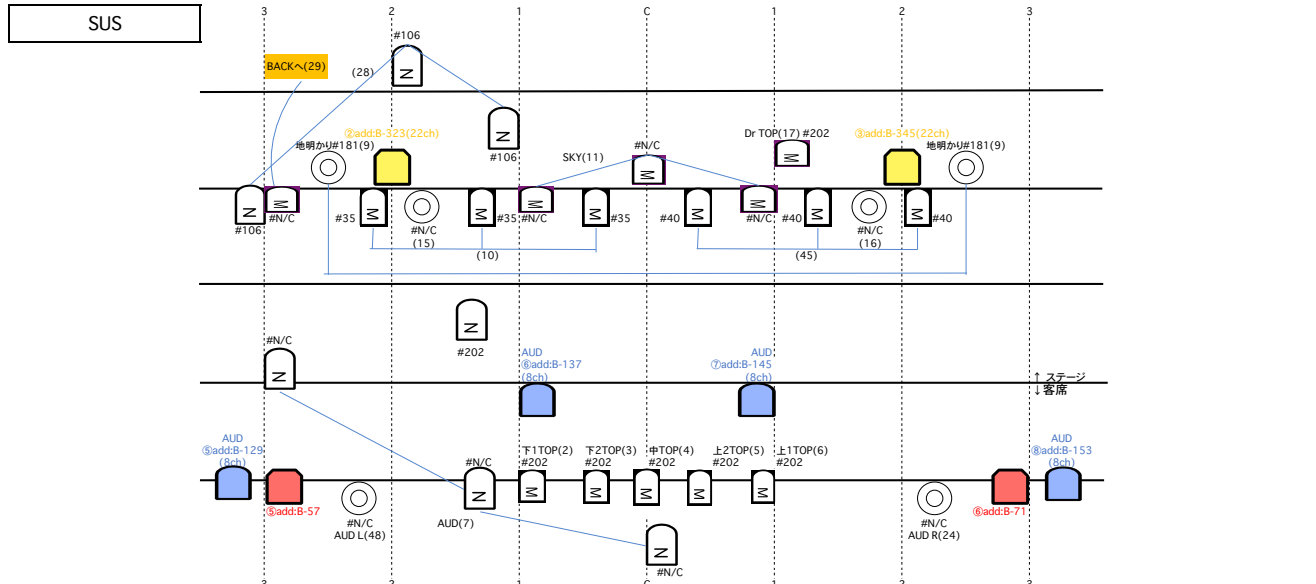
SUS

3 2 1 C 1 2 3

#106
BACKへ(29)
(28)
#106
②add:B-323(22ch)
Dr TOP(17) #202
③add:B-345(22ch)
地明かり#181(9)
#N/C
SKY(11)
地明かり#181(9)
#106
#N/C
#35
#35
#N/C
#35
#40
#N/C
#40
#40
#N/C
(15)
(10)
(45)
#N/C
(16)

#202
#N/C
AUD
⑥add:B-137
(8ch)
AUD
⑦add:B-145
(8ch)
↑ステージ
↓客席

AUD
⑤add:B-129
(8ch)
下1TOP(2)
#202
下2TOP(3)
#202
中TOP(4)
#202
上2TOP(5)
#202
上1TOP(6)
#202
AUD
⑧add:B-153
(8ch)
#N/C
⑤add:B-57
#N/C
AUD L(48)
AUD(7)
#N/C
AUD R(24)
⑥add:B-71
#N/C

3 2 1 C